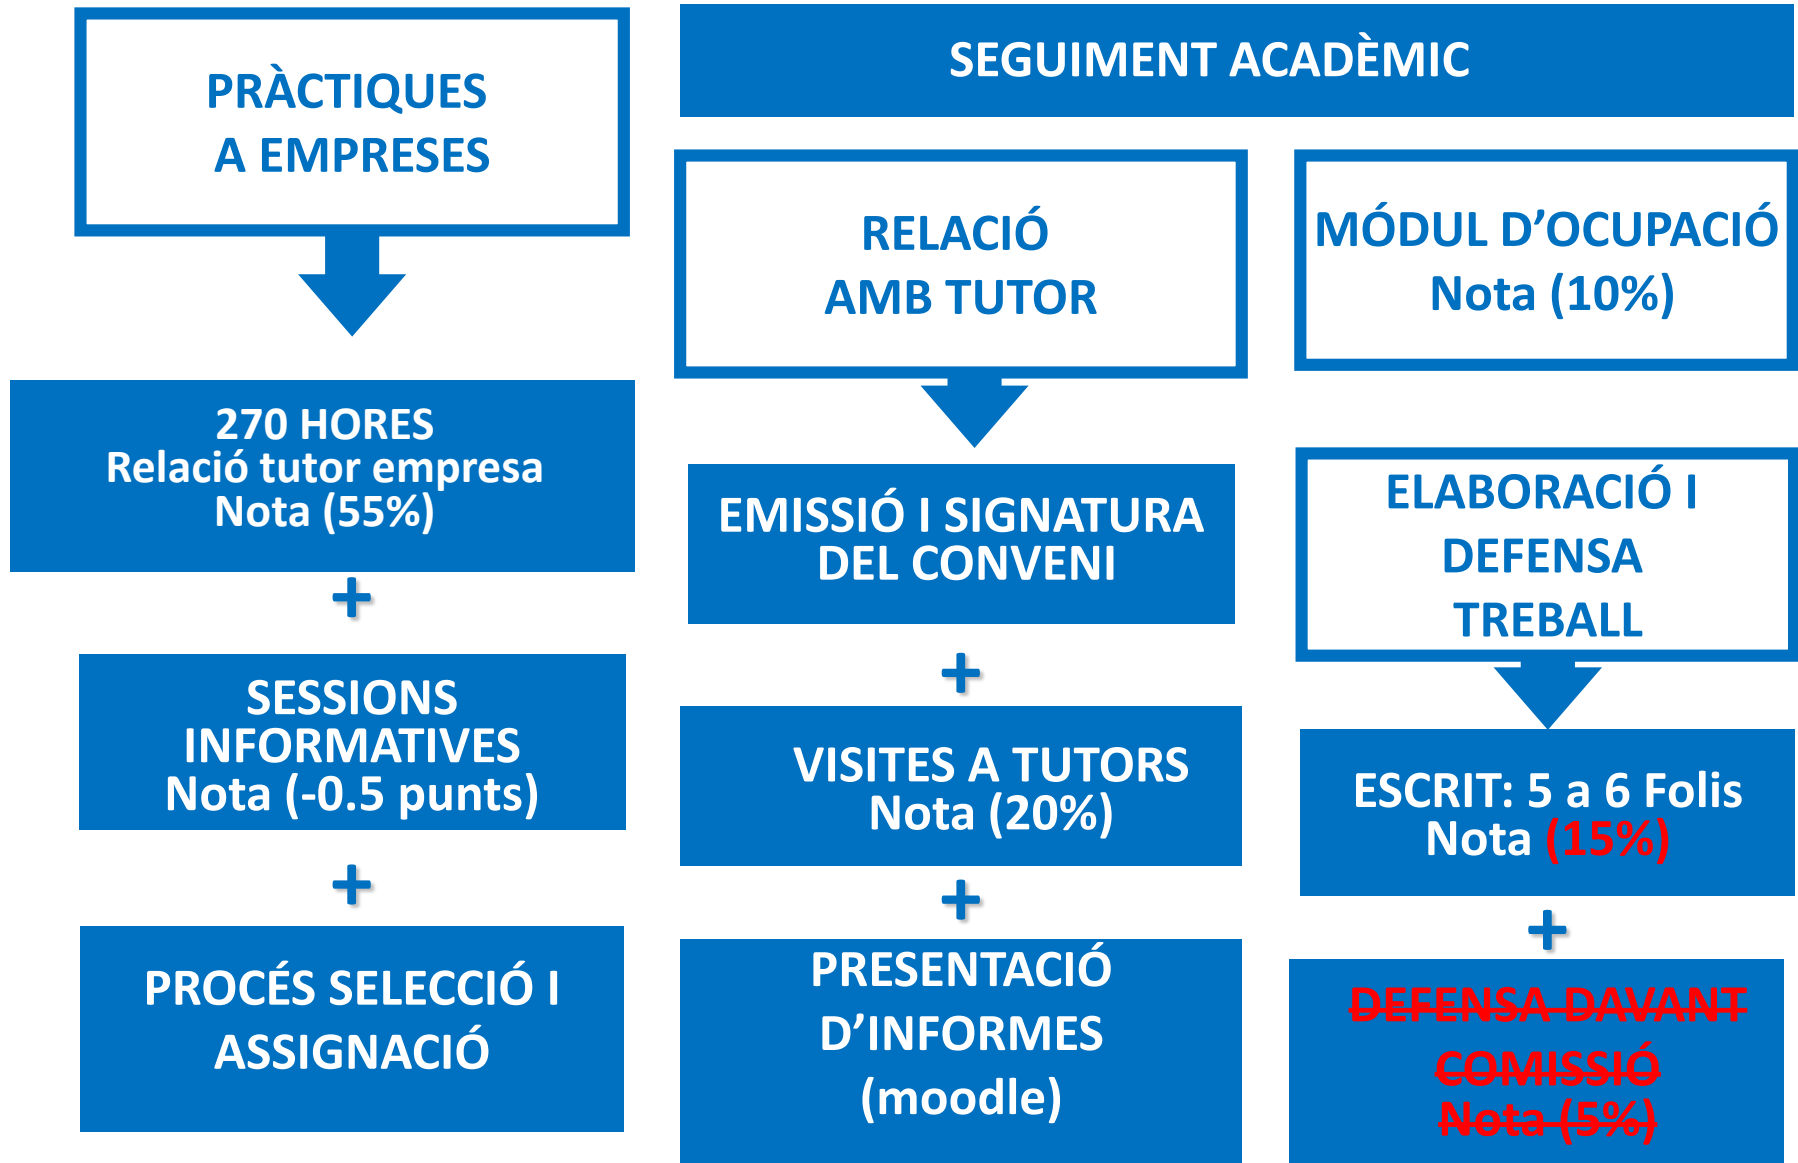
PRÀCTIQUES
A EMPRESES

270 HORES
Relació tutor empresa
Nota (55%)

+

SESSIONS INFORMATIVES
Nota (-0.5 punts)

+

PROCÉS SELECCIÓ I ASSIGNACIÓ

SEGUIMENT ACADÈMIC

RELACIÓ
AMB TUTOR

EMISSIÓ I SIGNATURA DEL CONVENI

+

VISITES A TUTORS
Nota (20%)

+

PRESENTACIÓ D'INFORMES (moodle)

MÓDUL D'OCUPACIÓ
Nota (10%)

ELABORACIÓ I DEFENSA TREBALL

ESCRIT: 5 a 6 Folis
Nota (15%)

+

~~DEFENSA DAVANT COMISSIÓ~~
~~Nota (5%)~~